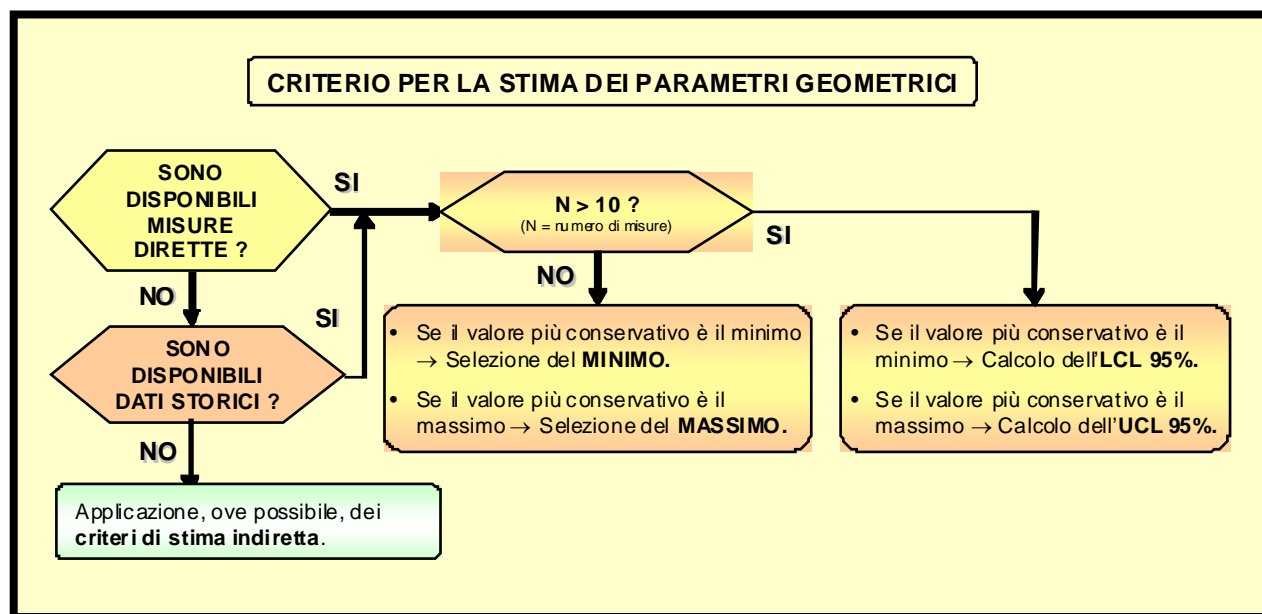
CRITERIO PER LA STIMA DEI PARAMETRI GEOMETRICI

SONO DISPONIBILI MISURE DIRETTE ?

SI

N > 10 ?
(N = numero di misure)

SI

NO

NO

SI

SONO DISPONIBILI DATI STORICI ?

• Se il valore più conservativo è il minimo → Selezione del **MINIMO.**
• Se il valore più conservativo è il massimo → Selezione del **MASSIMO.**

• Se il valore più conservativo è il minimo → Calcolo dell'**LCL 95%.**
• Se il valore più conservativo è il massimo → Calcolo dell'**UCL 95%.**

NO

Applicazione, ove possibile, dei **criteri di stima indiretta**.